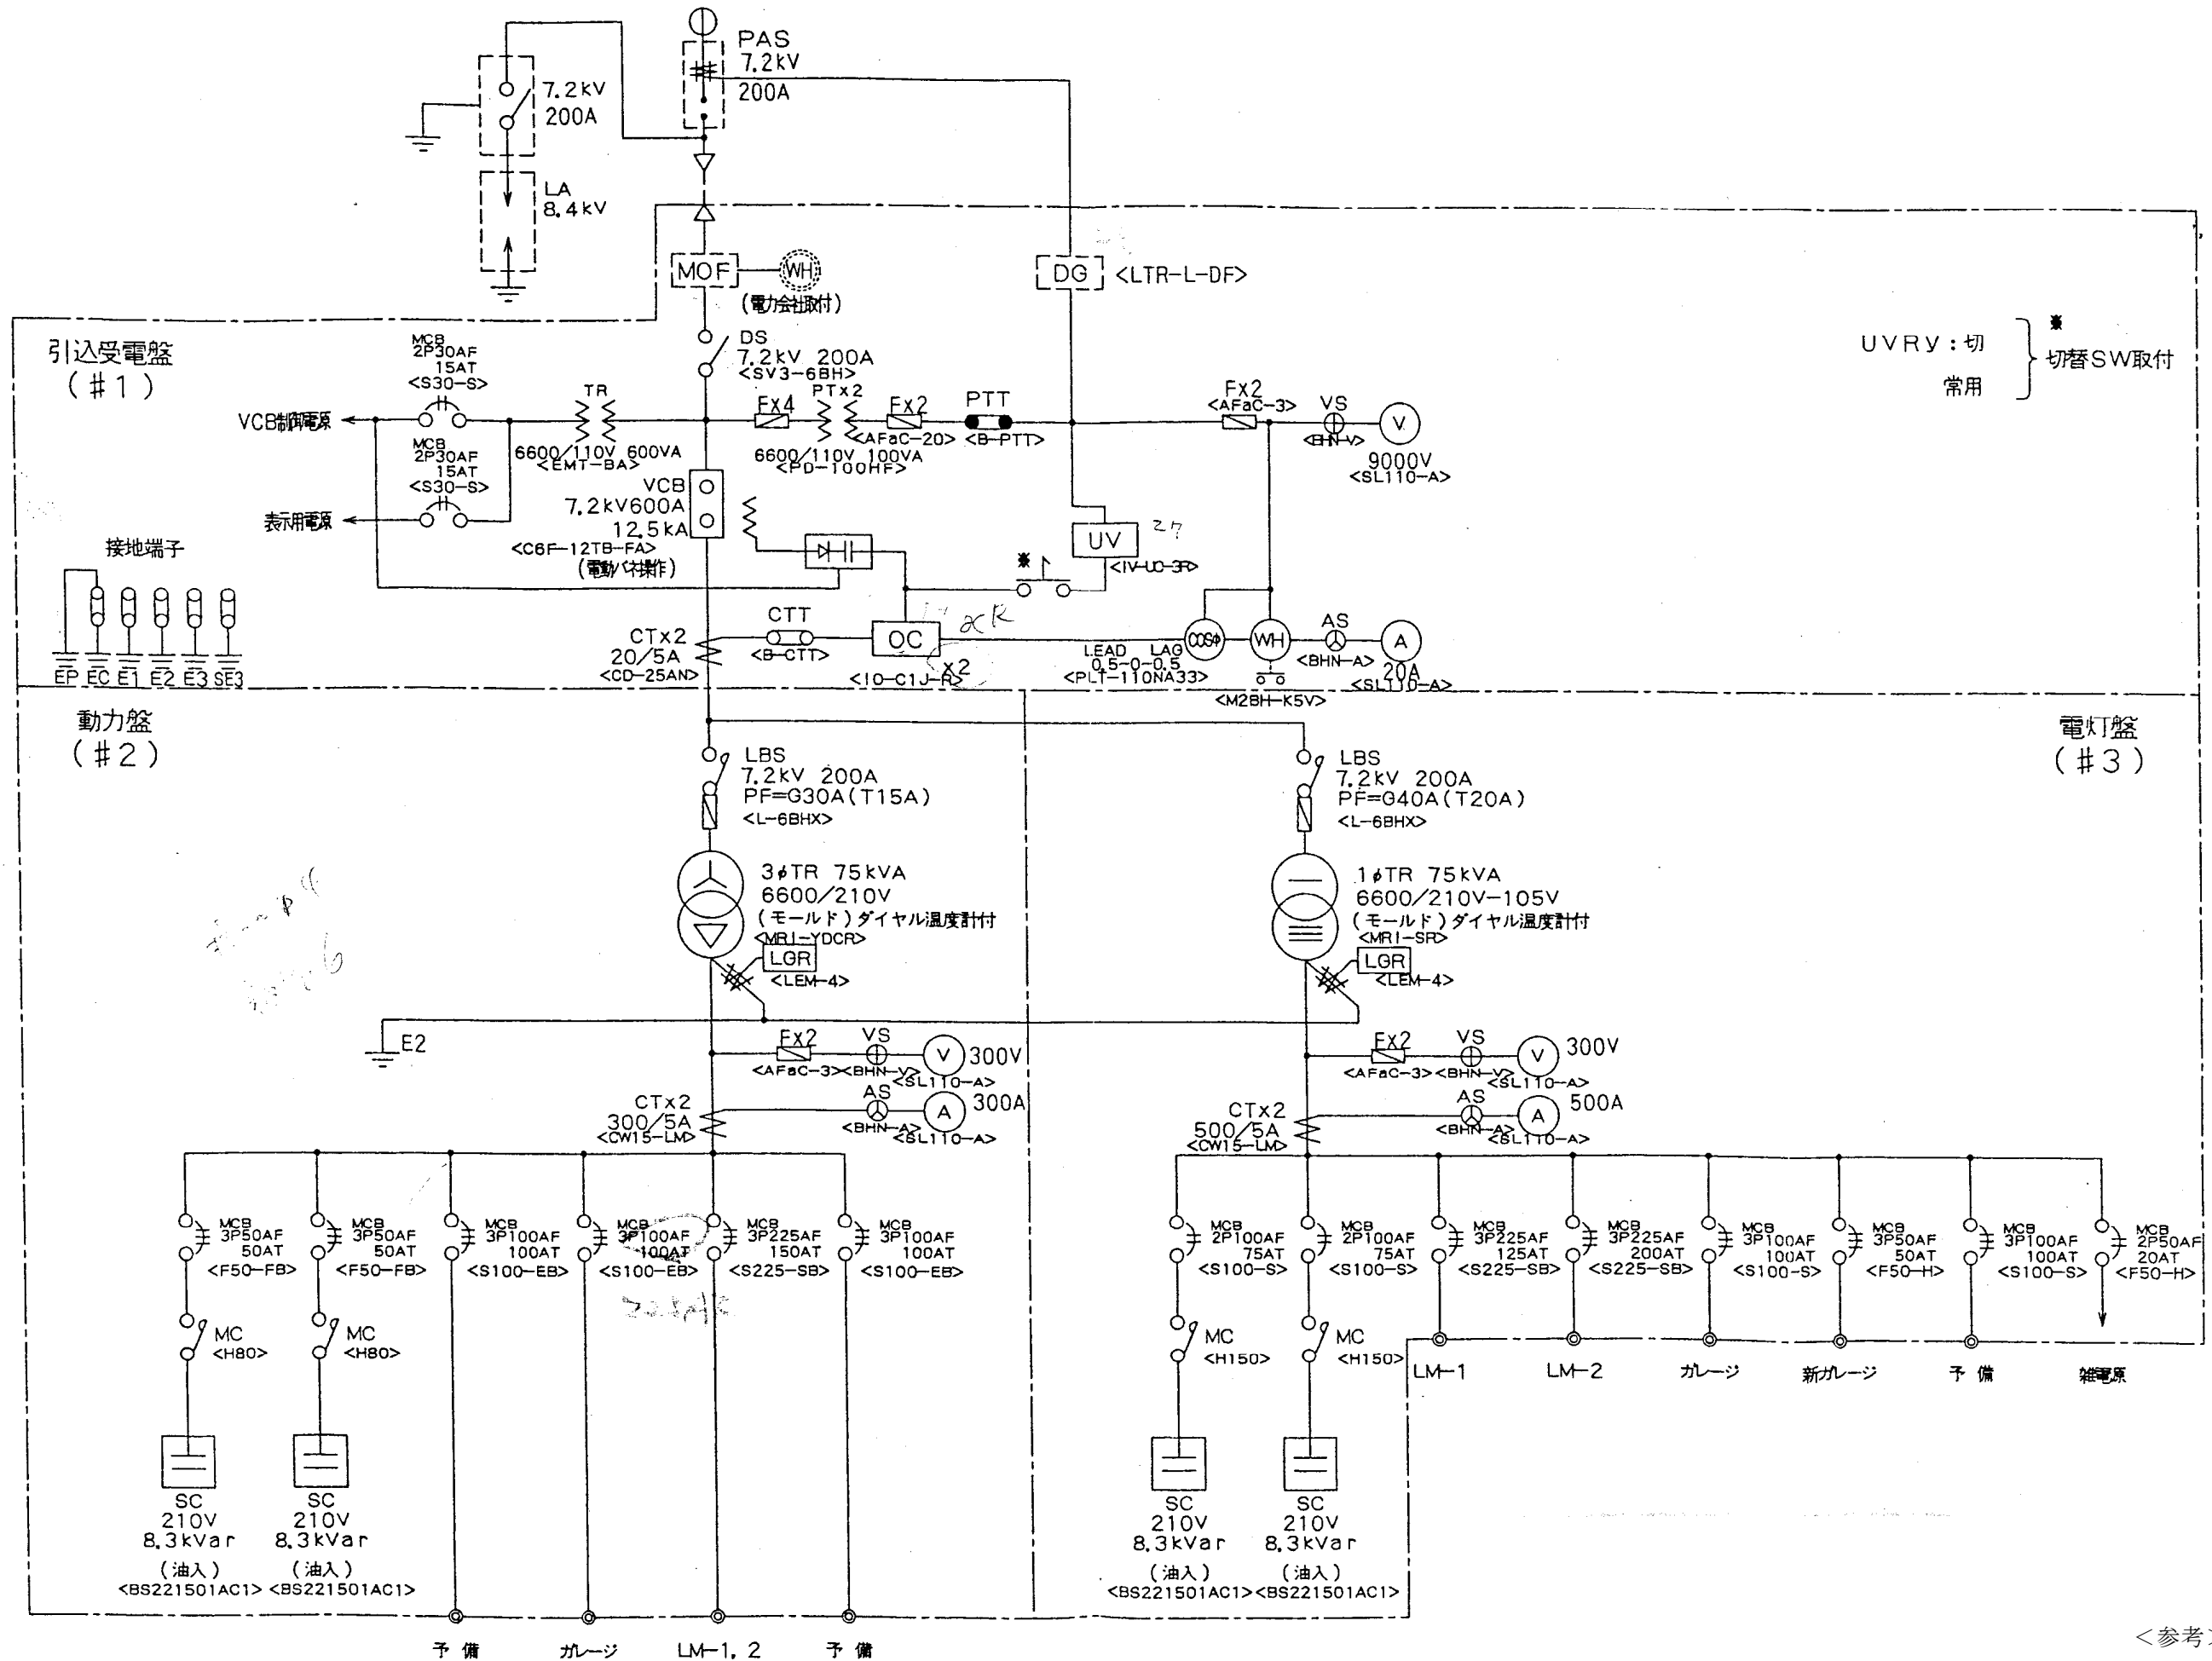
PAS
7.2kV
200A

7.2kV
200A

LA
8.4kV

MOF
WH
(電力会社取付)

DG <LTR-L-DF>

引込受電盤
(#1)

MCB
2P30AF
15AT
<S30-S>

VCB制御電源

MCB
2P30AF
15AT
<S30-S>

表示用電源

DS
7.2kV 200A
<SV3-6BH>

TR
6600/110V 600VA
<EMT-BA>

Fx4
PTx2
6600/110V 100VA
<PD-100HF>

Fx2
<AFaC-20>

PTT
<B-PTT>

Fx2
<AFaC-3>

VS
<BHN-V>

V
9000V
<SL110-A>

UVRy:切
常用
※
切替SW取付

VCB
7.2kV600A
12.5kA
<C6F-12TB-FA>
(電動バネ操作)

UV
<IV-UC-3R>
27

※

接地端子
EP EC E1 E2 E3 SE3

CTT
<B-CTT>

CTx2
20/5A
<CD-25AN>

OC
<IO-C1J-R>
x2

LEAD LAG
0.5-0-0.5
<PLT-110NA33>
COSφ

WH
<M2BH-K5V>

AS
<BHN-A>

A
20A
<SL110-A>

動力盤
(#2)

電灯盤
(#3)

LBS
7.2kV 200A
PF=G30A(T15A)
<L-6BHX>

LBS
7.2kV 200A
PF=G40A(T20A)
<L-6BHX>

3φTR 75kVA
6600/210V
(モールド)ダイヤル温度計付
<MR1-YDCR>

1φTR 75kVA
6600/210V-105V
(モールド)ダイヤル温度計付
<MR1-SR>

LGR
<LEM-4>

LGR
<LEM-4>

E2

Fx2
<AFaC-3>
VS
<BHN-V>
V
300V
<SL110-A>

Fx2
<AFaC-3>
VS
<BHN-V>
V
300V
<SL110-A>

CTx2
300/5A
<CW15-LM>
AS
<BHN-A>
A
300A
<SL110-A>

CTx2
500/5A
<CW15-LM>
AS
<BHN-A>
A
500A
<SL110-A>

MCB
3P50AF
50AT
<F50-FB>

MCB
3P50AF
50AT
<F50-FB>

MCB
3P100AF
100AT
<S100-EB>

MCB
3P100AF
100AT
<S100-EB>

MCB
3P225AF
150AT
<S225-SB>

MCB
3P100AF
100AT
<S100-EB>

MCB
2P100AF
75AT
<S100-S>

MCB
2P100AF
75AT
<S100-S>

MCB
3P225AF
125AT
<S225-SB>

MCB
3P225AF
200AT
<S225-SB>

MCB
3P100AF
100AT
<S100-S>

MCB
3P50AF
50AT
<F50-H>

MCB
3P100AF
100AT
<S100-S>

MCB
2P50AF
20AT
<F50-H>

MC
<H80>

MC
<H80>

MC
<H150>

MC
<H150>

LM-1 LM-2 ガレージ 新ガレージ 予備 雑電源

SC
210V
8.3kVar
(油入)
<BS221501AC1>

SC
210V
8.3kVar
(油入)
<BS221501AC1>

SC
210V
8.3kVar
(油入)
<BS221501AC1>

SC
210V
8.3kVar
(油入)
<BS221501AC1>

予備 ガレージ LM-1, 2 予備

<参考